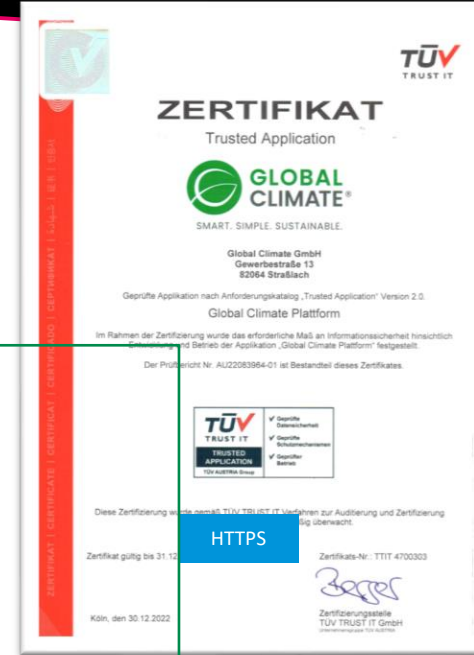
TÜV
TRUST IT

ZERTIFIKAT
Trusted Application

GLOBAL CLIMATE®
SMART. SIMPLE. SUSTAINABLE.

Global Climate GmbH
Gewerbestraße 13
82064 Straßlach

Geprüfte Applikation nach Anforderungskatalog „Trusted Application" Version 2.0.

Global Climate Plattform

Im Rahmen der Zertifizierung wurde das erforderliche Maß an Informationssicherheit hinsichtlich Entwicklung und Betrieb der Applikation „Global Climate Plattform" festgestellt.

Der Prüfbericht Nr. AU22083964-01 ist Bestandteil dieses Zertifikates.

TÜV
TRUST IT
TRUSTED APPLICATION
TÜV AUSTRIA Group

✔ Geprüfte Datensicherheit
✔ Geprüfte Schutzmechanismen
✔ Geprüfter Betrieb

Diese Zertifizierung wurde gemäß TÜV TRUST IT Verfahren zur Auditierung und Zertifizierung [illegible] ßig überwacht.

HTTPS

Zertifikat gültig bis 31.12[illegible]

Zertifikats-Nr.: TTIT 4700303

Köln, den 30.12.2022

Zertifizierungsstelle
TÜV TRUST IT GmbH
Unternehmensgruppe TÜV AUSTRIA

ZERTIFIKAT | CERTIFICATE | CERTIFICAT | CERTIFICADO | СЕРТИФИКАТ | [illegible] | 証明書 | SIJIL